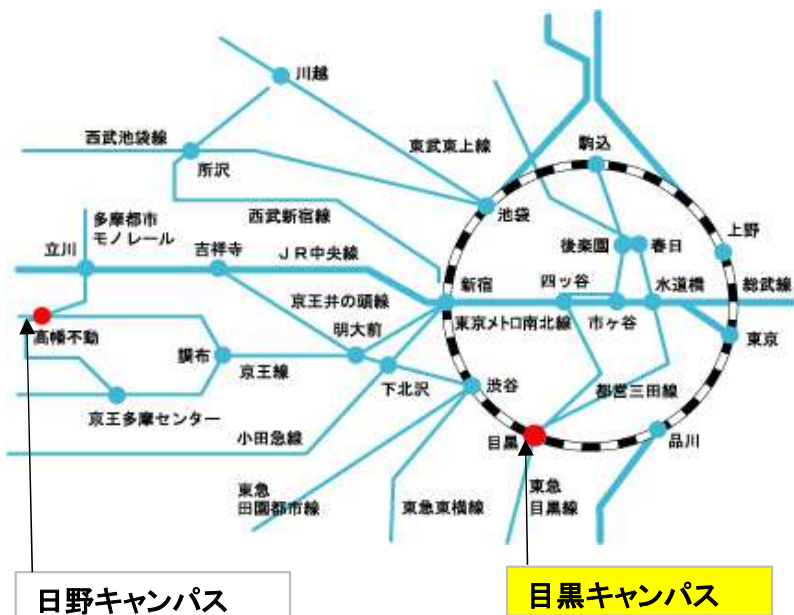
川越
西武池袋線
所沢
東武東上線
駒込
西武新宿線
多摩都市モノレール
池袋
立川
吉祥寺
JR中央線
後楽園
春日
上野
新宿
四ツ谷
水道橋
総武線
京王井の頭線
高幡不動
東京メトロ南北線
市ヶ谷
明大前
東京
調布
京王線
下北沢
渋谷
都営三田線
京王多摩センター
小田急線
目黒
品川
東急田園都市線
東急東横線
東急目黒線
日野キャンパス
目黒キャンパス